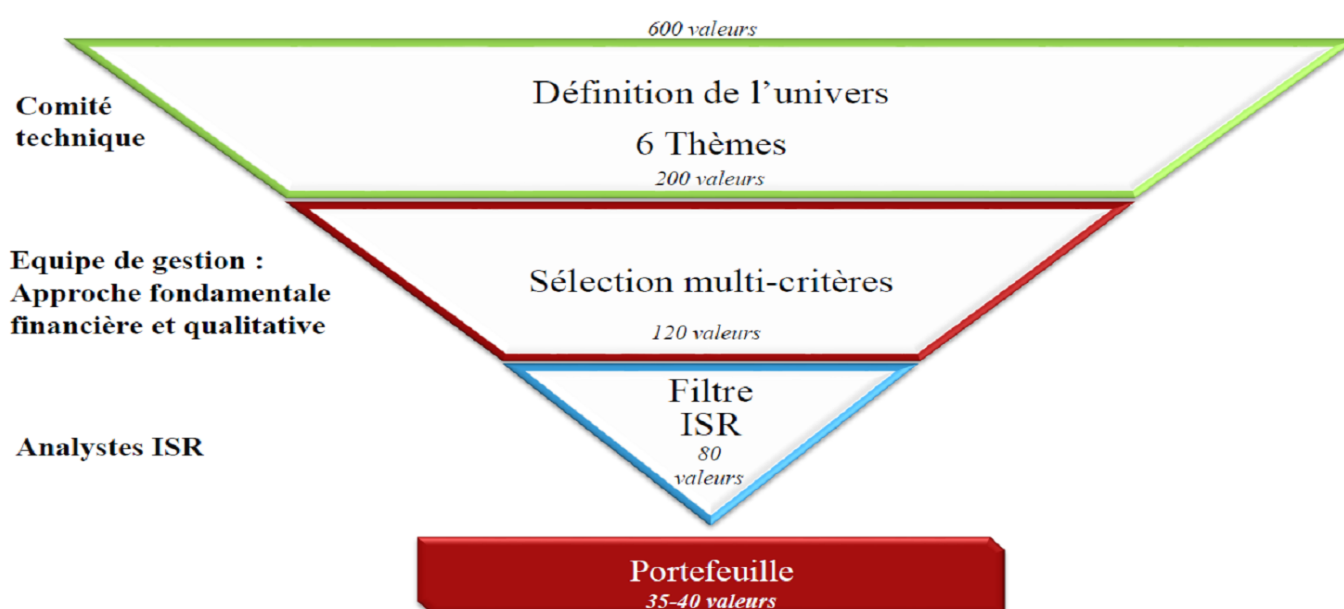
600 valeurs

Comité technique

Définition de l'univers

6 Thèmes

200 valeurs

Equipe de gestion : Approche fondamentale financière et qualitative

Sélection multi-critères

120 valeurs

Analystes ISR

Filtre ISR

80 valeurs

Portefeuille

35-40 valeurs